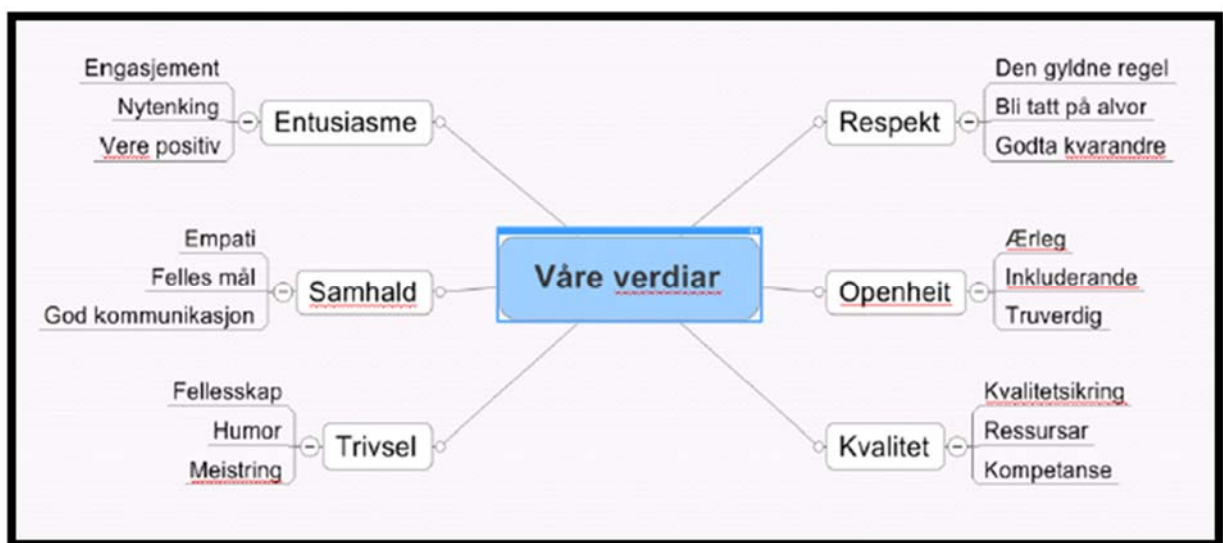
Våre verdiar

Entusiasme
Engasjement
Nytenking
Vere positiv

Respekt
Den gyldne regel
Bli tatt på alvor
Godta kvarandre

Samhald
Empati
Felles mål
God kommunikasjon

Openheit
Ærleg
Inkluderande
Truverdig

Trivsel
Fellesskap
Humor
Meistring

Kvalitet
Kvalitetsikring
Ressursar
Kompetanse